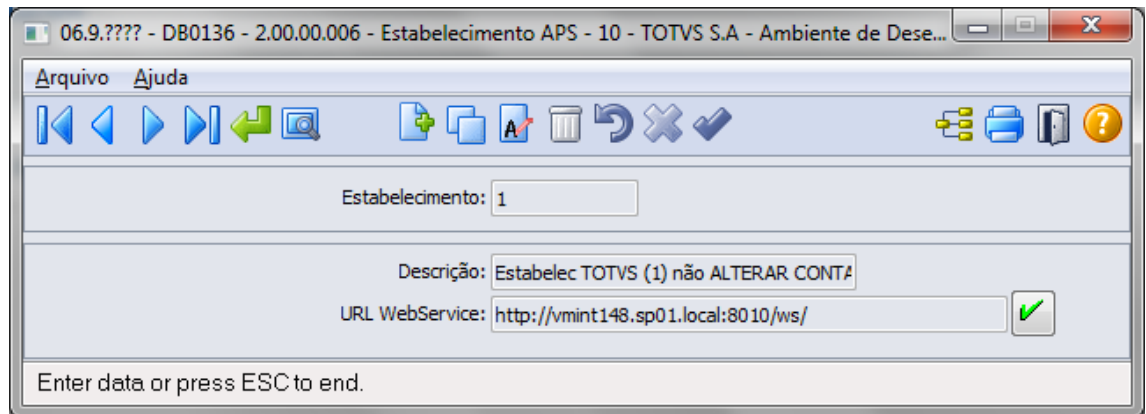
06.9.???? - DB0136 - 2.00.00.006 - Estabelecimento APS - 10 - TOTVS S.A - Ambiente de Dese...

Arquivo Ajuda

Estabelecimento: 1

Descrição: Estabelec TOTVS (1) não ALTERAR CONTA

URL WebService: http://vmint148.sp01.local:8010/ws/

Enter data or press ESC to end.